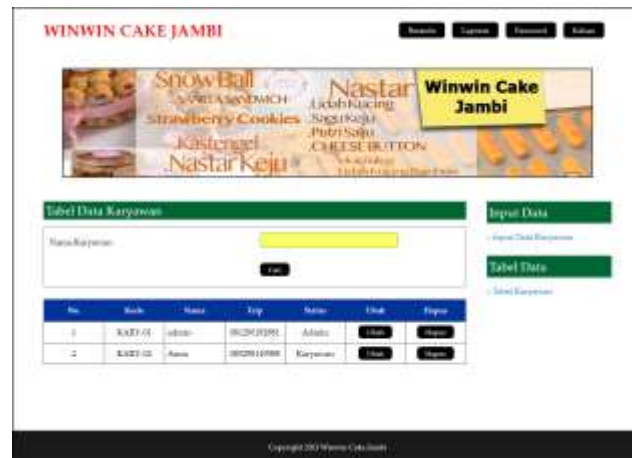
WINWIN CAKE JAMBI

Beranda Laporan Password Keluar

Snow Ball
Vanilla Sandwich
Strawberry Cookies
Kastengel
Nastar Keju
Nastar
Lidah Kucing
Sagu Keju
Putri Salju
Cheese Button
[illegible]
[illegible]

Winwin Cake Jambi

Tabel Data Karyawan

Nama Karyawan

Cari

| No. | Kode | Nama | Telp | Status | Ubah | Hapus |
|---|---|---|---|---|---|---|
| 1 | KARY-01 | admin | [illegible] | Admin | Ubah | Hapus |
| 2 | KARY-02 | Anna | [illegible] | Karyawan | Ubah | Hapus |

Input Data

- Input Data Karyawan

Tabel Data

- Tabel Karyawan

Copyright 2017 Winwin Cake Jambi